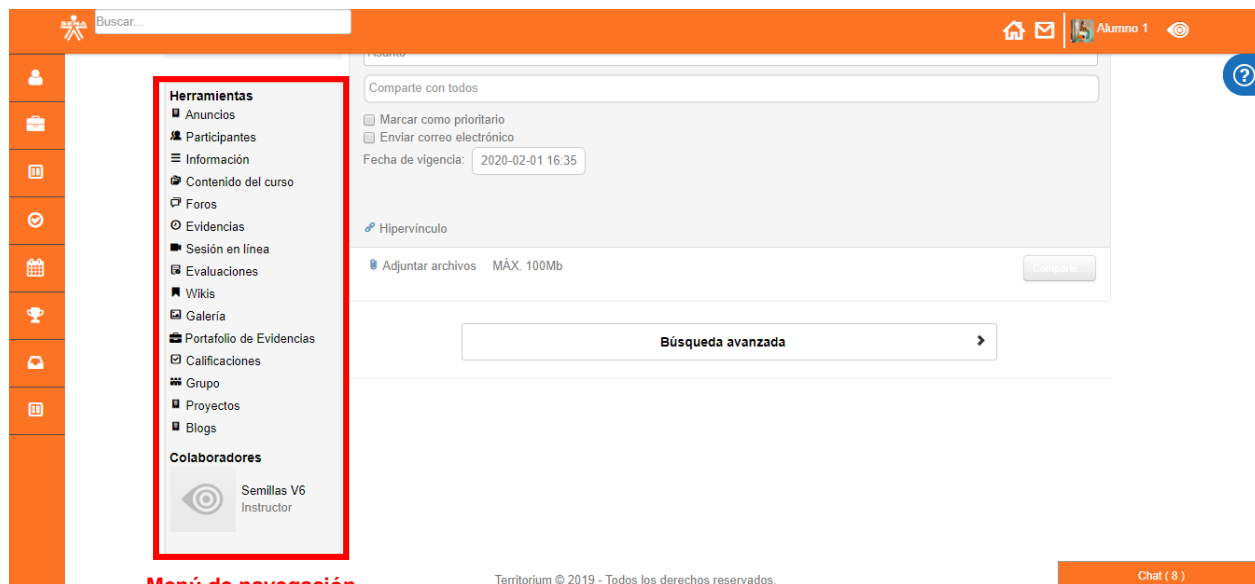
SENA Buscar...

Alumno 1

Asunto

Comparte con todos

Marcar como prioritario
Enviar correo electrónico
Fecha de vigencia: 2020-02-01 16:35

Hipervínculo

Adjuntar archivos MÁX. 100Mb

Comparte

Búsqueda avanzada

Herramientas
Anuncios
Participantes
Información
Contenido del curso
Foros
Evidencias
Sesión en línea
Evaluaciones
Wikis
Galería
Portafolio de Evidencias
Calificaciones
Grupo
Proyectos
Blogs

Colaboradores
Semillas V6
Instructor

Menú de navegación

Territorium © 2019 - Todos los derechos reservados.

Chat ( 8 )